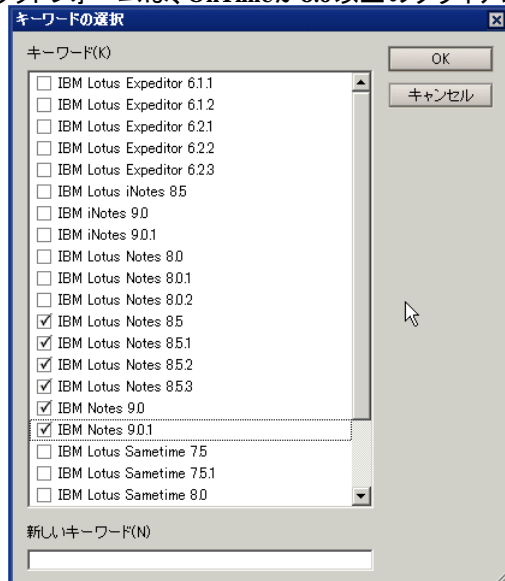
キーワードの選択

キーワード(K)

OK

キャンセル

☐ IBM Lotus Expeditor 6.1.1
☐ IBM Lotus Expeditor 6.1.2
☐ IBM Lotus Expeditor 6.2.1
☐ IBM Lotus Expeditor 6.2.2
☐ IBM Lotus Expeditor 6.2.3
☐ IBM Lotus iNotes 8.5
☐ IBM iNotes 9.0
☐ IBM iNotes 9.0.1
☐ IBM Lotus Notes 8.0
☐ IBM Lotus Notes 8.0.1
☐ IBM Lotus Notes 8.0.2
☑ IBM Lotus Notes 8.5
☑ IBM Lotus Notes 8.5.1
☑ IBM Lotus Notes 8.5.2
☑ IBM Lotus Notes 8.5.3
☑ IBM Notes 9.0
☑ IBM Notes 9.0.1
☐ IBM Lotus Sametime 7.5
☐ IBM Lotus Sametime 7.5.1
☐ IBM Lotus Sametime 8.0

新しいキーワード(N)